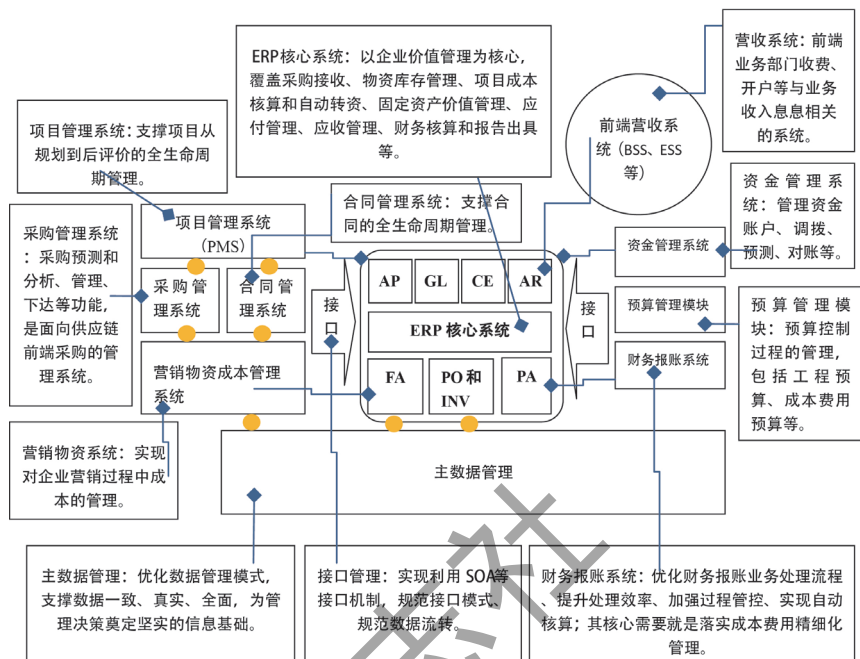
ERP核心系统：以企业价值管理为核心，覆盖采购接收、物资库存管理、项目成本核算和自动转资、固定资产价值管理、应付管理、应收管理、财务核算和报告出具等。

营收系统：前端业务部门收费、开户等与业务收入息息相关的系统。

项目管理系统：支撑项目从规划到后评价的全生命周期管理。

前端营收系统（BSS、ESS等）

资金管理系统：管理资金账户、调拨、预测、对账等。

采购管理系统：采购预测和分析、管理、下达等功能，是面向供应链前端采购的管理系统。

项目管理系统（PMS）

合同管理系统：支撑合同的全生命周期管理。

采购管理系统

合同管理系统

接口

AP

GL

CE

AR

ERP 核心系统

FA

PO和INV

PA

接口

资金管理系统

预算管理模块

财务报账系统

预算管理模块：预算控制过程的管理，包括工程预算、成本费用预算等。

营销物资成本管理系统

营销物资系统：实现对企业营销过程中成本的管理。

主数据管理

主数据管理：优化数据管理模式，支撑数据一致、真实、全面，为管理决策奠定坚实的信息基础。

接口管理：实现利用SOA等接口机制，规范接口模式、规范数据流转。

财务报账系统：优化财务报账业务处理流程、提升处理效率、加强过程管控、实现自动核算；其核心需要就是落实成本费用精细化管理。